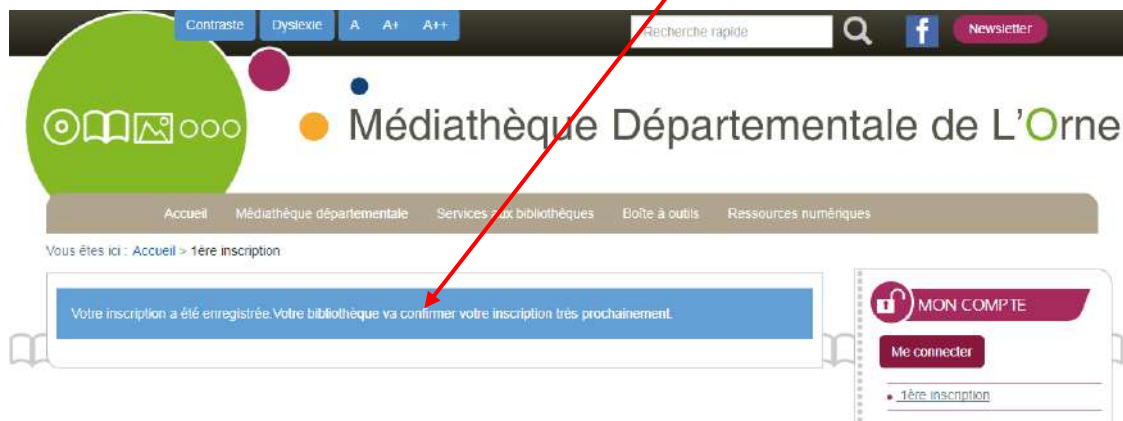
Contraste Dyslexie A A+ A++

Recherche rapide

Newsletter

Médiathèque Départementale de L'Orne

Accueil Médiathèque départementale Services aux bibliothèques Boîte à outils Ressources numériques

Vous êtes ici : Accueil > 1ère inscription

Votre inscription a été enregistrée.Votre bibliothèque va confirmer votre inscription très prochainement.

MON COMPTE

Me connecter

1ère inscription